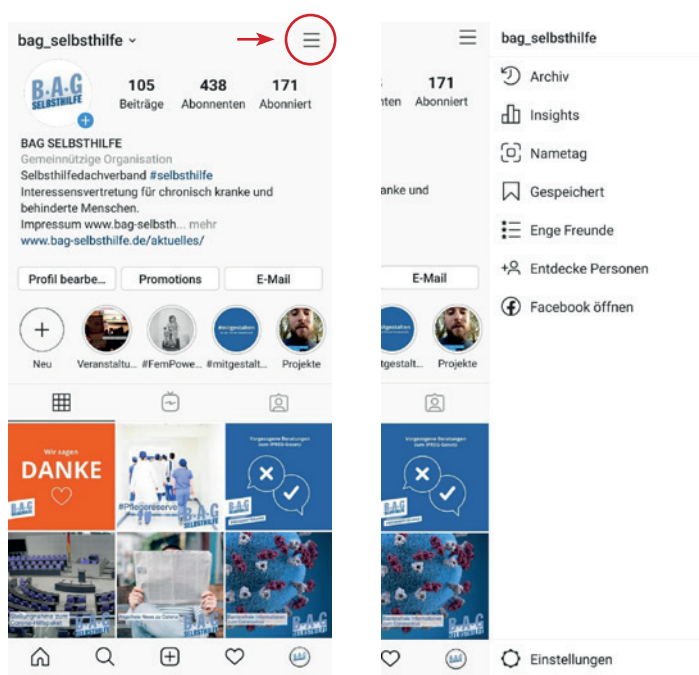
bag_selbsthilfe

B·A·G SELBSTHILFE

105 Beiträge
438 Abonnenten
171 Abonniert

BAG SELBSTHILFE
Gemeinnützige Organisation
Selbsthilfedachverband #selbsthilfe
Interessensvertretung für chronisch kranke und behinderte Menschen.
Impressum www.bag-selbsth... mehr
www.bag-selbsthilfe.de/aktuelles/

Profil bearbe...
Promotions
E-Mail

Neu
Veranstaltu...
#FemPowe...
#mitgestalt...
Projekte

Wir sagen DANKE

#Pflegereserve

B·A·G

Vorgezogene Beratungen zum IPREG-Gesetz

Stellungnahme zum IPREG-Gesetz

Ergebnisse News zu Corona

Barrierefreie Informationen zum Coronavirus

B·A·G SELBSTHILFE

171 Abonniert

nten

anke und

E-Mail

itgestalt...
Projekte

Vorgezogene Beratungen zum IPREG-Gesetz

bag_selbsthilfe
Archiv
Insights
Nametag
Gespeichert
Enge Freunde
Entdecke Personen
Facebook öffnen

Einstellungen